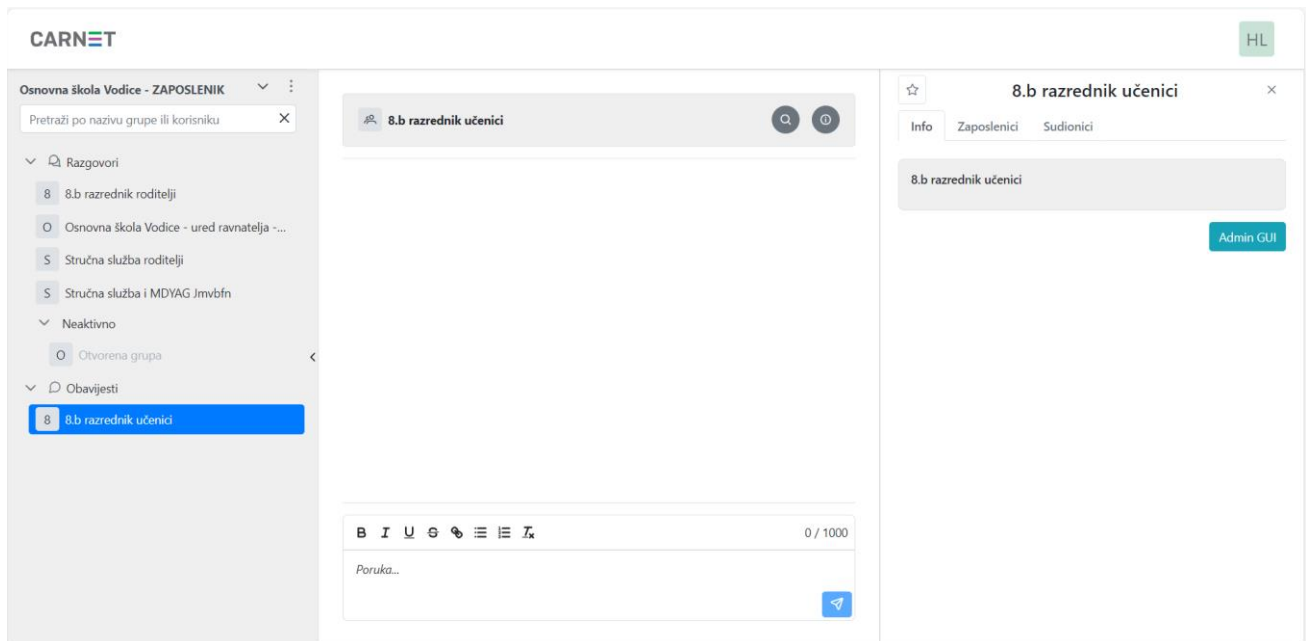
CARNET

HL

Osnovna škola Vodice - ZAPOSLENIK

Pretraži po nazivu grupe ili korisniku

Razgovori

8 8.b razrednik roditelji

O Osnovna škola Vodice - ured ravnatelja -...

S Stručna služba roditelji

S Stručna služba i MDYAG Jmvbfn

Neaktivno

O Otvorena grupa

Obavijesti

8 8.b razrednik učenici

8.b razrednik učenici

B I U S

0 / 1000

Poruka...

8.b razrednik učenici

Info Zaposlenici Sudionici

8.b razrednik učenici

Admin GUI